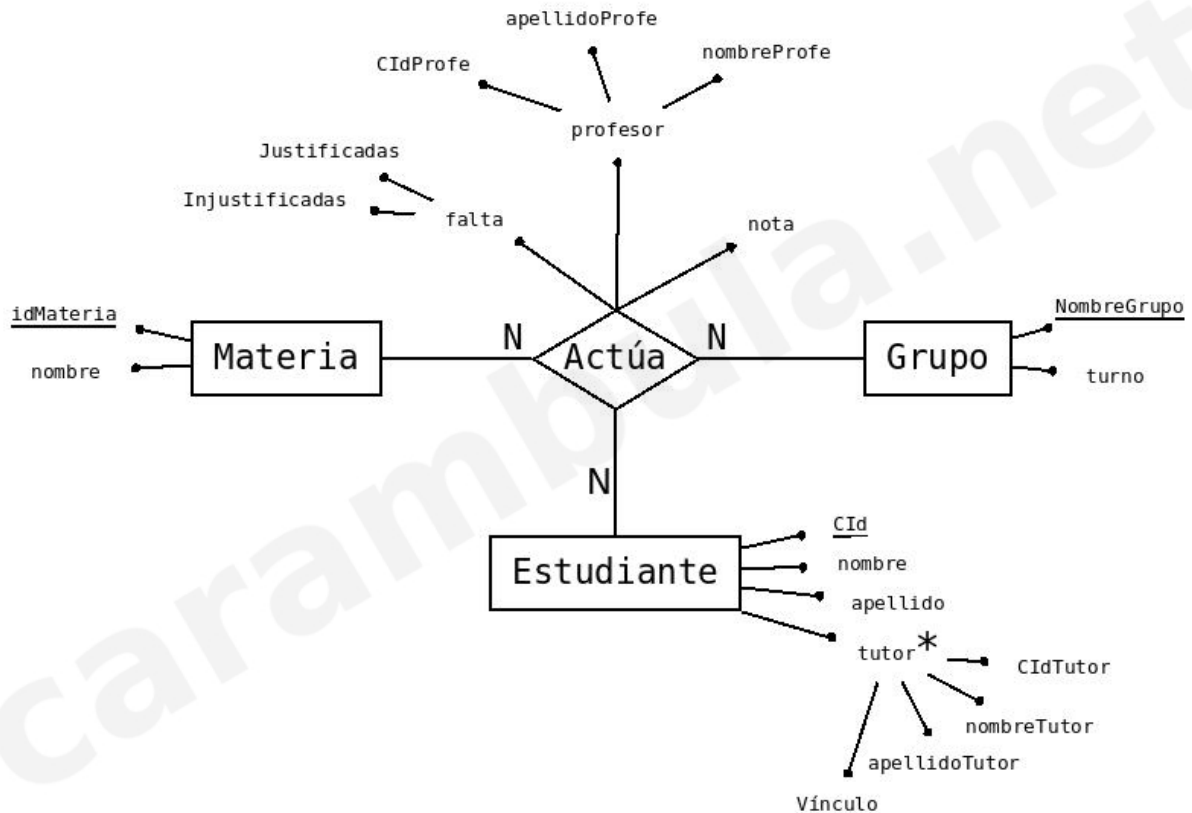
apellidoProfe
CIdProfe
nombreProfe
profesor
Justificadas
Injustificadas
falta
nota
idMateria
nombre
Materia
N
Actúa
N
Grupo
NombreGrupo
turno
N
Estudiante
CId
nombre
apellido
tutor*
CIdTutor
nombreTutor
apellidoTutor
Vínculo
carambula.net